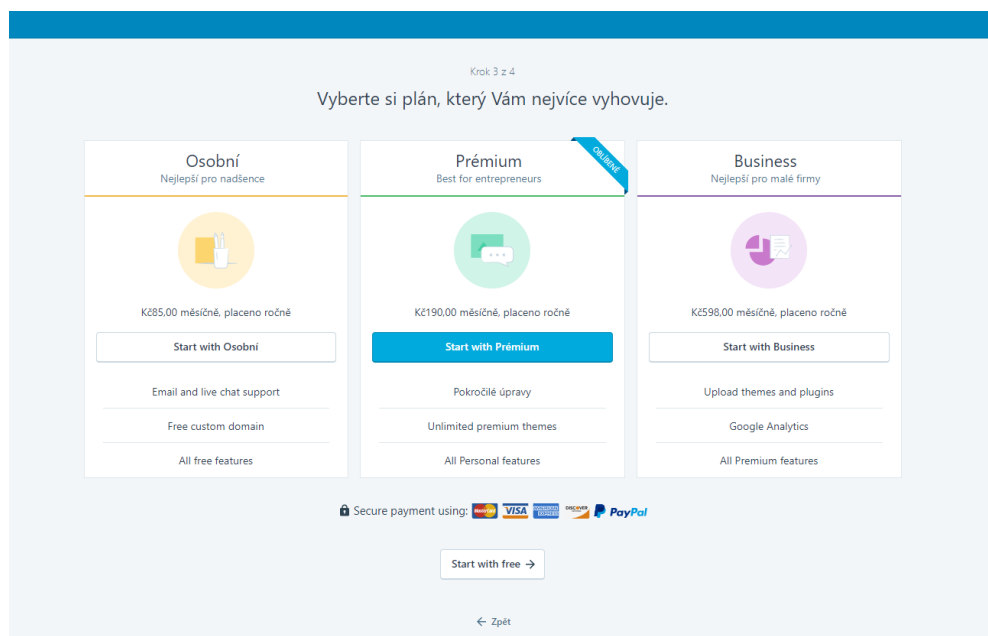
Krok 3 z 4

Vyberte si plán, který Vám nejvíce vyhovuje.

Osobní
Nejlepší pro nadšence

Kč85,00 měsíčně, placeno ročně

Start with Osobní

Email and live chat support

Free custom domain

All free features

Prémium
Best for entrepreneurs

OBLÍBENÉ

Kč190,00 měsíčně, placeno ročně

Start with Prémium

Pokročilé úpravy

Unlimited premium themes

All Personal features

Business
Nejlepší pro malé firmy

Kč598,00 měsíčně, placeno ročně

Start with Business

Upload themes and plugins

Google Analytics

All Premium features

Secure payment using: MasterCard VISA AMERICAN EXPRESS DISCOVER PayPal

Start with free →

← Zpět